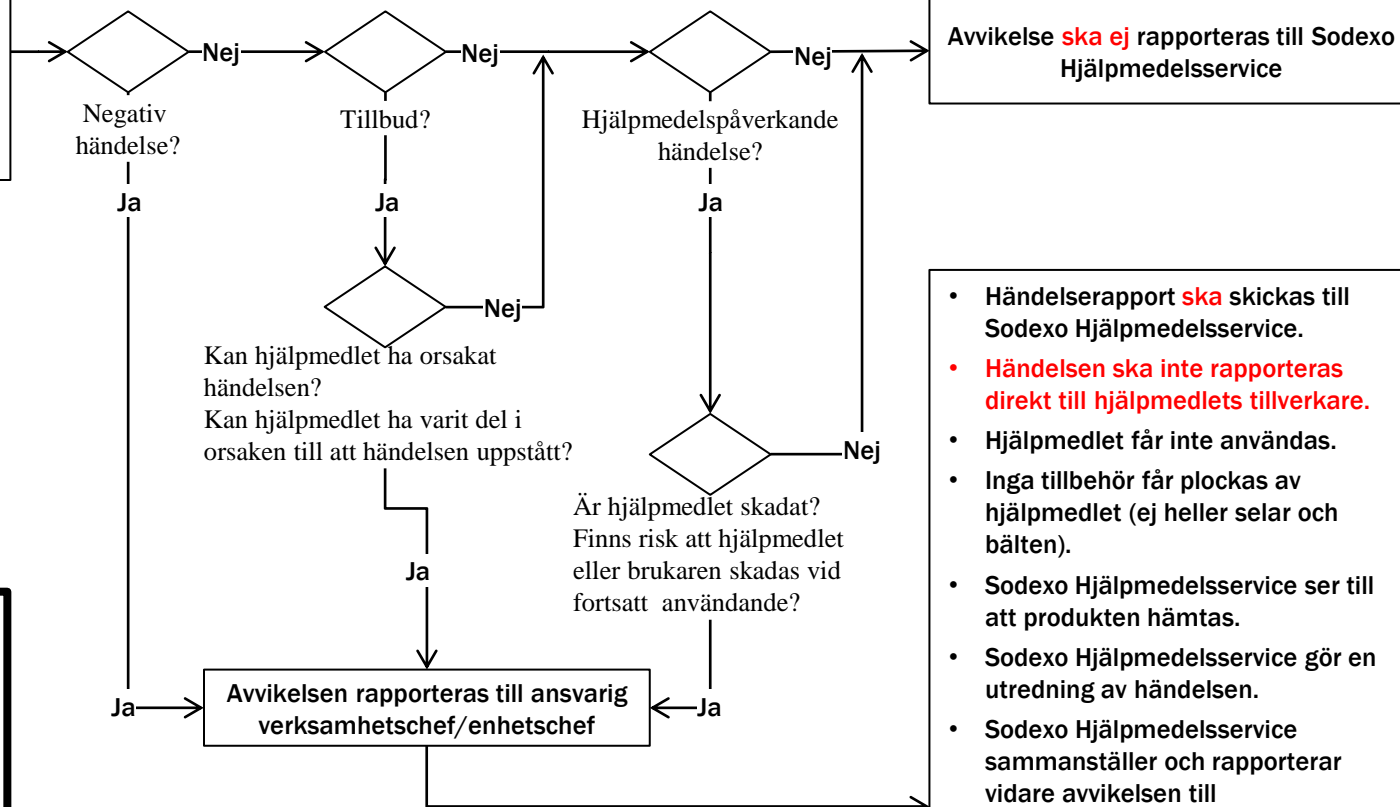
Nej

Negativ händelse?

Ja

Nej

Tillbud?

Ja

Nej

Kan hjälpmedlet ha orsakat händelsen?
Kan hjälpmedlet ha varit del i orsaken till att händelsen uppstått?

Ja

Nej

Hjälpmedelspåverkande händelse?

Ja

Nej

Är hjälpmedlet skadat?
Finns risk att hjälpmedlet eller brukaren skadas vid fortsatt användande?

Ja

Avvikelse ska ej rapporteras till Sodexo Hjälpmedelsservice

Ja

Avvikelsen rapporteras till ansvarig verksamhetschef/enhetschef

- Händelserapport ska skickas till Sodexo Hjälpmedelsservice.
- Händelsen ska inte rapporteras direkt till hjälpmedlets tillverkare.
- Hjälpmedlet får inte användas.
- Inga tillbehör får plockas av hjälpmedlet (ej heller selar och bälten).
- Sodexo Hjälpmedelsservice ser till att produkten hämtas.
- Sodexo Hjälpmedelsservice gör en utredning av händelsen.
- Sodexo Hjälpmedelsservice sammanställer och rapporterar vidare avvikelsen till